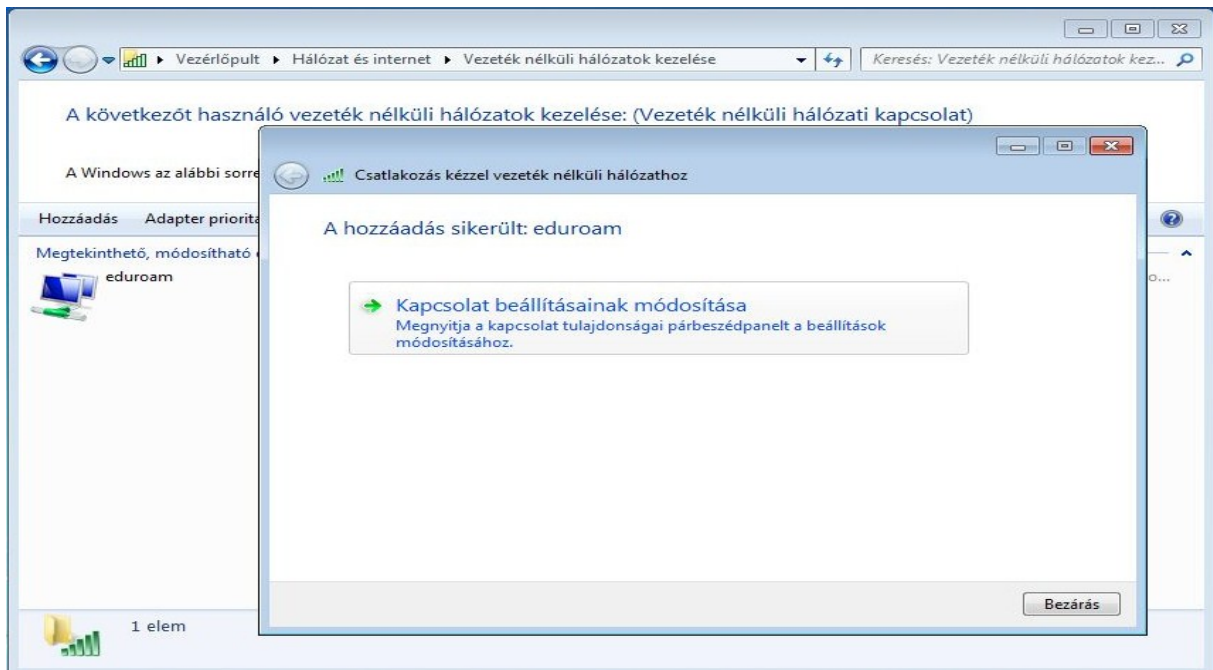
▸ Vezérlőpult ▸ Hálózat és internet ▸ Vezeték nélküli hálózatok kezelése

Keresés: Vezeték nélküli hálózatok kez...

A következőt használó vezeték nélküli hálózatok kezelése: (Vezeték nélküli hálózati kapcsolat)

A Windows az alábbi sorre

Hozzáadás Adapter priorita

Megtekinthető, módosítható

eduroam

o...

1 elem

Csatlakozás kézzel vezeték nélküli hálózathoz

A hozzáadás sikerült: eduroam

Kapcsolat beállításainak módosítása
Megnyitja a kapcsolat tulajdonságai párbeszédpanelt a beállítások módosításához.

Bezárás